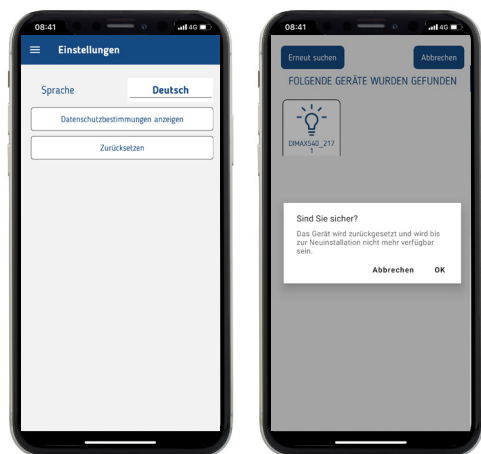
08:41
4G

Einstellungen

Sprache
Deutsch

Datenschutzbestimmungen anzeigen

Zurücksetzen

08:41
4G

Erneut suchen
Abbrechen

FOLGENDE GERÄTE WURDEN GEFUNDEN

DIMAX540_217 1

Sind Sie sicher?

Das Gerät wird zurückgesetzt und wird bis zur Neuinstallation nicht mehr verfügbar sein.

Abbrechen
OK